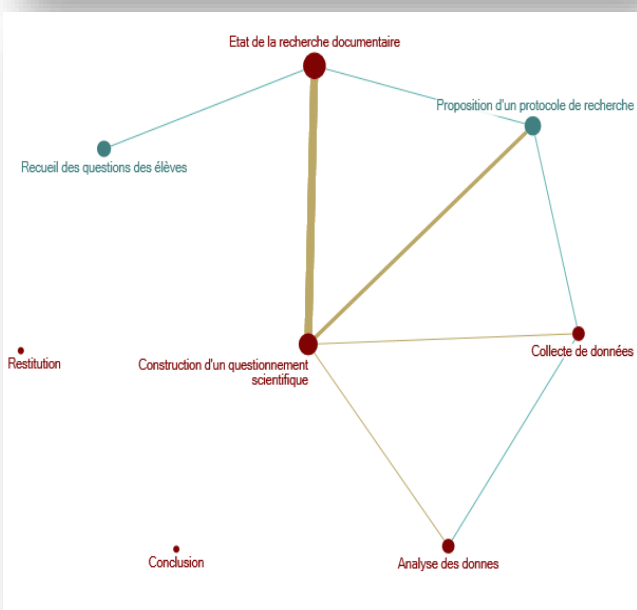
Etat de la recherche documentaire

Proposition d'un protocole de recherche

Recueil des questions des élèves

Restitution

Construction d'un questionnement scientifique

Collecte de données

Conclusion

Analyse des donnes